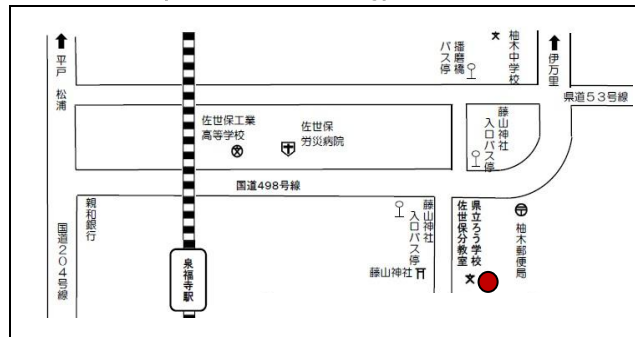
平戸
松浦
播磨橋バス停
柚木中学校
伊万里
県道53号線
佐世保工業高等学校
佐世保労災病院
誹山神社入口バス停
国道498号線
親和銀行
国道204号線
泉福寺駅
誹山神社入口バス停
誹山神社
県立ろう学校佐世保分教室
柚木郵便局